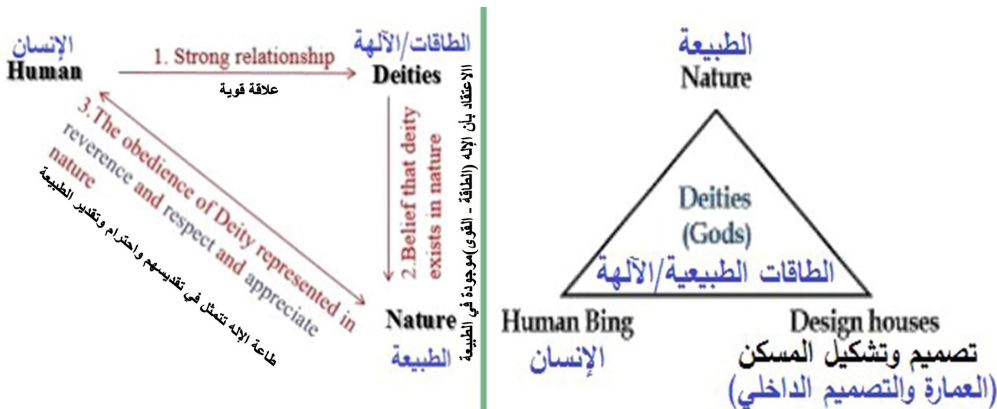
الإنسان
Human

1. Strong relationship
علاقة قوية

الطاقات/الآلهة
Deities

2. Belief that deity exists in nature
الاعتقاد بأن الإله (الطاقة - القوى) موجودة في الطبيعة

3. The obedience of Deity represented in reverence and respect and appreciate nature
طاعة الإله تتمثل في تقديسهم واحترام وتقدير الطبيعة

Nature
الطبيعة

الطبيعة
Nature

Deities
(Gods)
الطاقات الطبيعية/الآلهة

Human Bing
الإنسان

Design houses
تصميم وتشكيل المسكن
(العمارة والتصميم الداخلي)